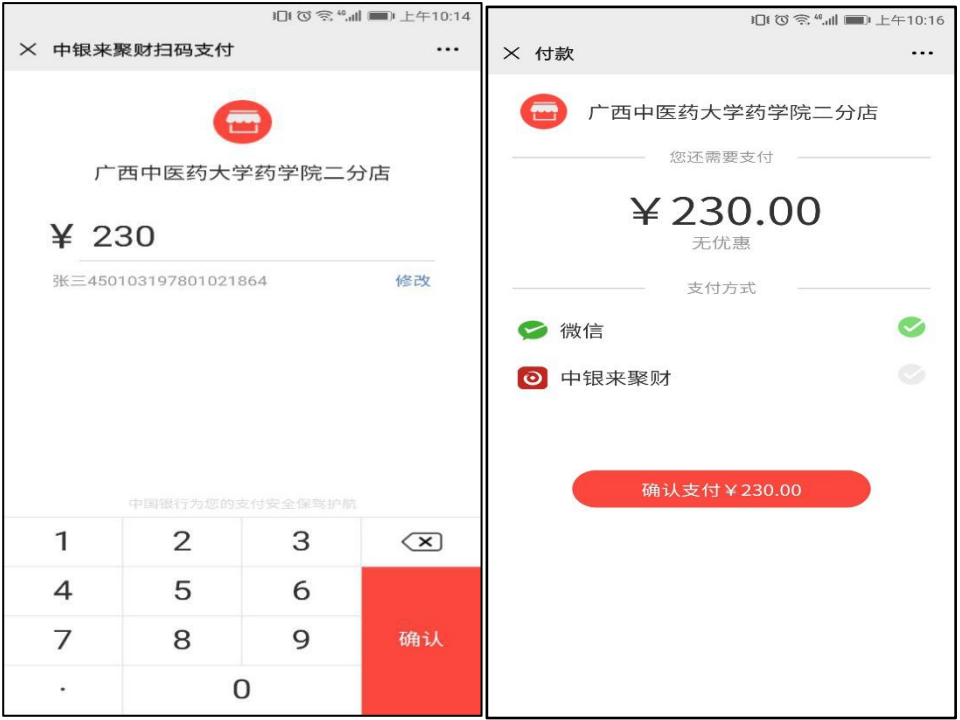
上午10:14

× 中银来聚财扫码支付 ···

广西中医药大学药学院二分店

¥ 230

张三450103197801021864 修改

中国银行为您的支付安全保驾护航

| 1 | 2 | 3 | ⌫ |
|---|---|---|---|
| 4 | 5 | 6 | 确认 |
| 7 | 8 | 9 | |
| · | 0 | | |

上午10:16

× 付款 ···

广西中医药大学药学院二分店

您还需要支付

¥230.00

无优惠

支付方式

微信

中银来聚财

确认支付¥230.00